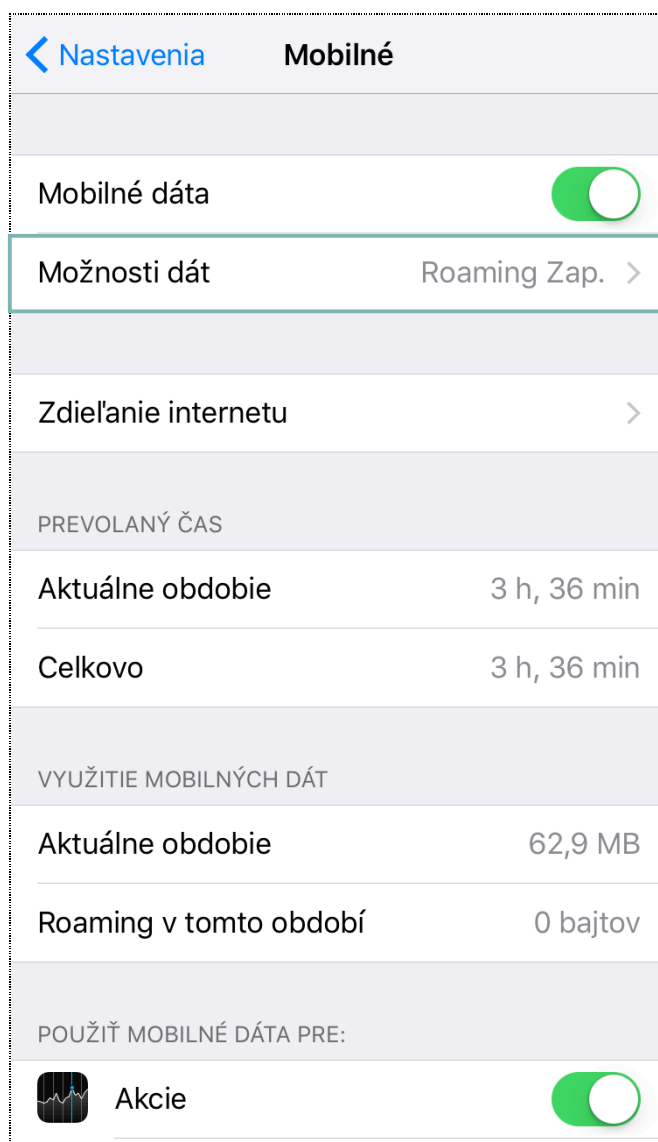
Nastavenia Mobilné

Mobilné dáta

Možnosti dát Roaming Zap.

Zdieľanie internetu

PREVOLANÝ ČAS

Aktuálne obdobie 3 h, 36 min

Celkovo 3 h, 36 min

VYUŽITIE MOBILNÝCH DÁT

Aktuálne obdobie 62,9 MB

Roaming v tomto období 0 bajtov

POUŽIŤ MOBILNÉ DÁTA PRE:

Akcie